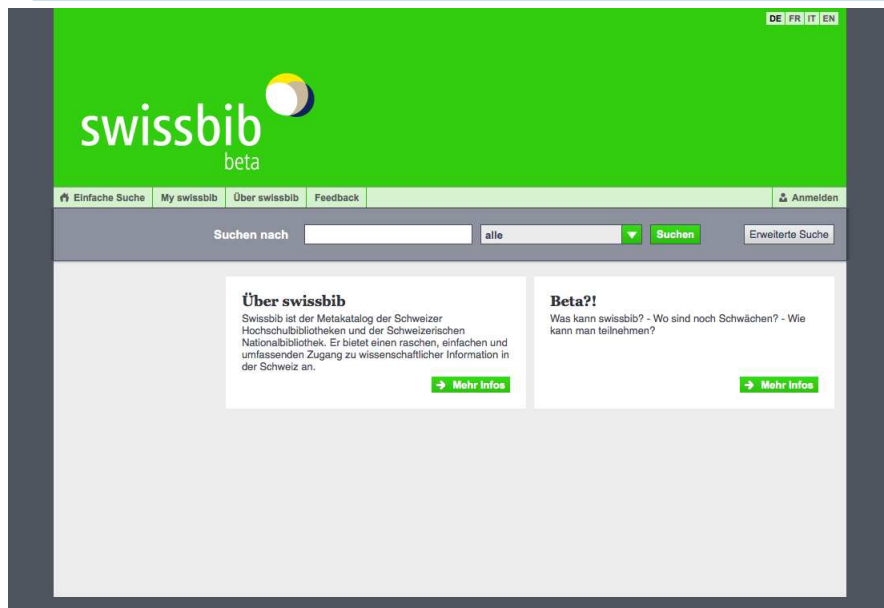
DE FR IT EN

swissbib
beta

Einfache Suche | My swissbib | Über swissbib | Feedback | Anmelden

Suchen nach | alle | Suchen | Erweiterte Suche

Über swissbib
Swissbib ist der Metakatalog der Schweizer Hochschulbibliotheken und der Schweizerischen Nationalbibliothek. Er bietet einen raschen, einfachen und umfassenden Zugang zu wissenschaftlicher Information in der Schweiz an.
Mehr Infos

Beta?!
Was kann swissbib? - Wo sind noch Schwächen? - Wie kann man teilnehmen?
Mehr Infos